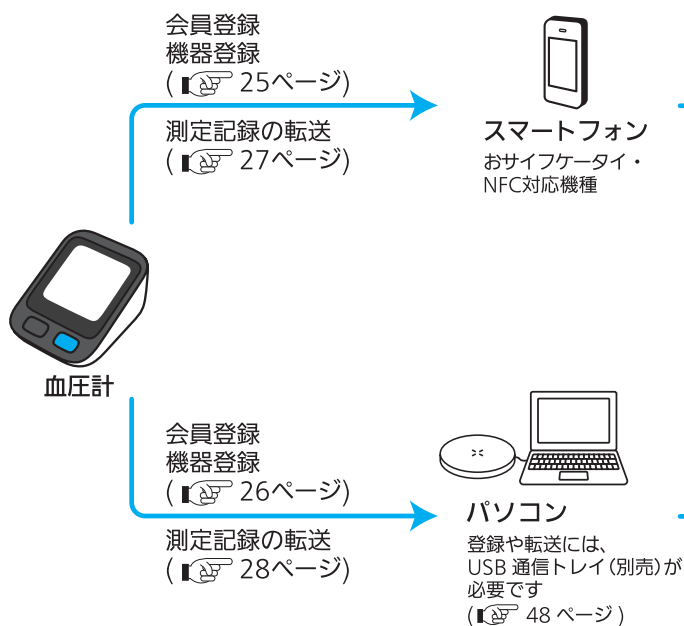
会員登録
機器登録
( 25ページ)

測定記録の転送
( 27ページ)

スマートフォン
おサイフケータイ・NFC対応機種

血圧計

会員登録
機器登録
( 26ページ)

測定記録の転送
( 28ページ)

パソコン
登録や転送には、USB 通信トレイ(別売)が必要です
( 48 ページ )